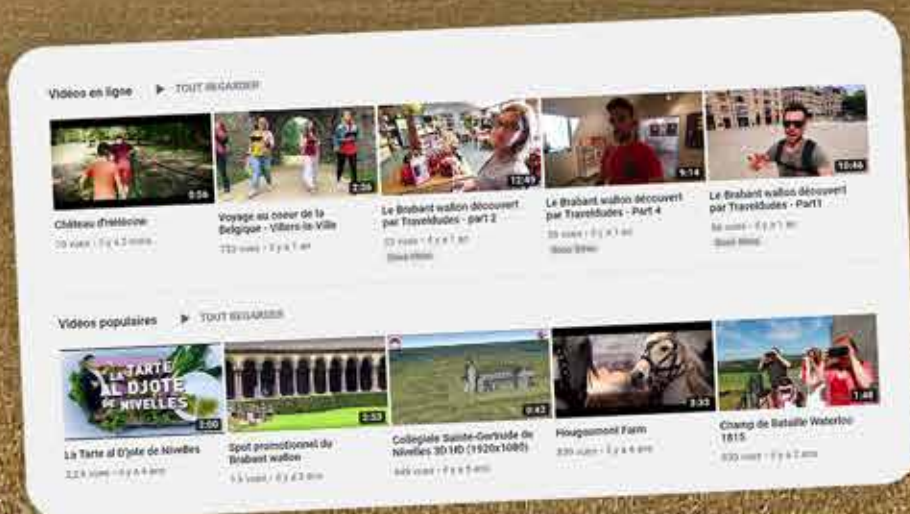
Vidéos en ligne ▶ TOUT REGARDER

0:56
Château d'Hélécine
70 vues · Il y a 3 mois

2:26
Voyage au coeur de la Belgique - Villers-la-Ville
733 vues · Il y a 1 an

12:49
Le Brabant wallon découvert par Traveldudes - part 2
23 vues · Il y a 1 an
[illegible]

9:14
Le Brabant wallon découvert par Traveldudes - Part 4
39 vues · Il y a 1 an
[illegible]

10:46
Le Brabant wallon découvert par Traveldudes - Part1
56 vues · Il y a 1 an
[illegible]

Vidéos populaires ▶ TOUT REGARDER

LA TARTE AL DJOTE DE NIVELLES
2:00
La Tarte al D'jote de Nivelles
2,2 k vues · Il y a 4 ans

3:53
Spot promotionnel du Brabant wallon
1,5 k vues · Il y a 3 ans

0:43
Collégiale Sainte-Gertrude de Nivelles 3D HD (1920x1080)
649 vues · Il y a 5 ans

3:30
Hougoumont Farm
330 vues · Il y a 4 ans

1:48
Champ de Bataille Waterloo 1815
330 vues · Il y a 2 ans